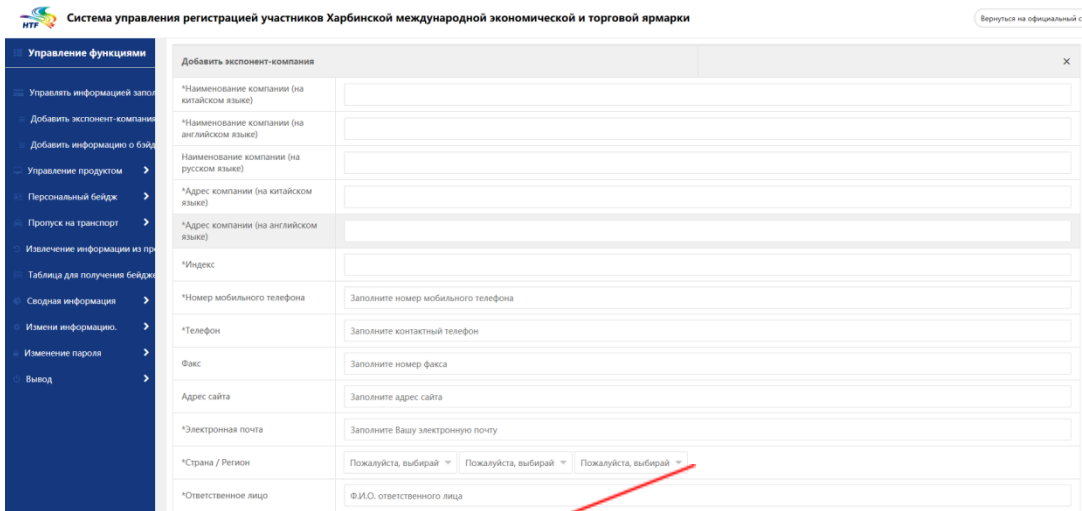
HTF Система управления регистрацией участников Харбинской международной экономической и торговой ярмарки

Вернуться на официальный с

Управление функциями

Управлять информацией запол

Добавить экспонент-компани

Добавить информацию о бэйд

Управление продуктом

Персональный бейдж

Пропуск на транспорт

Извлечение информации из пр

Таблица для получения бейдж

Сводная информация

Измени информацию.

Изменение пароля

Вывод

Добавить экспонент-компания ×

| | |
|---|---|
| *Наименование компании (на китайском языке) | |
| *Наименование компании (на английском языке) | |
| Наименование компании (на русском языке) | |
| *Адрес компании (на китайском языке) | |
| *Адрес компании (на английском языке) | |
| *Индекс | |
| *Номер мобильного телефона | Заполните номер мобильного телефона |
| *Телефон | Заполните контактный телефон |
| Факс | Заполните номер факса |
| Адрес сайта | Заполните адрес сайта |
| *Электронная почта | Заполните Вашу электронную почту |
| *Страна / Регион | Пожалуйста, выбирай Пожалуйста, выбирай Пожалуйста, выбирай |
| *Ответственное лицо | Ф.И.О. ответственного лица |